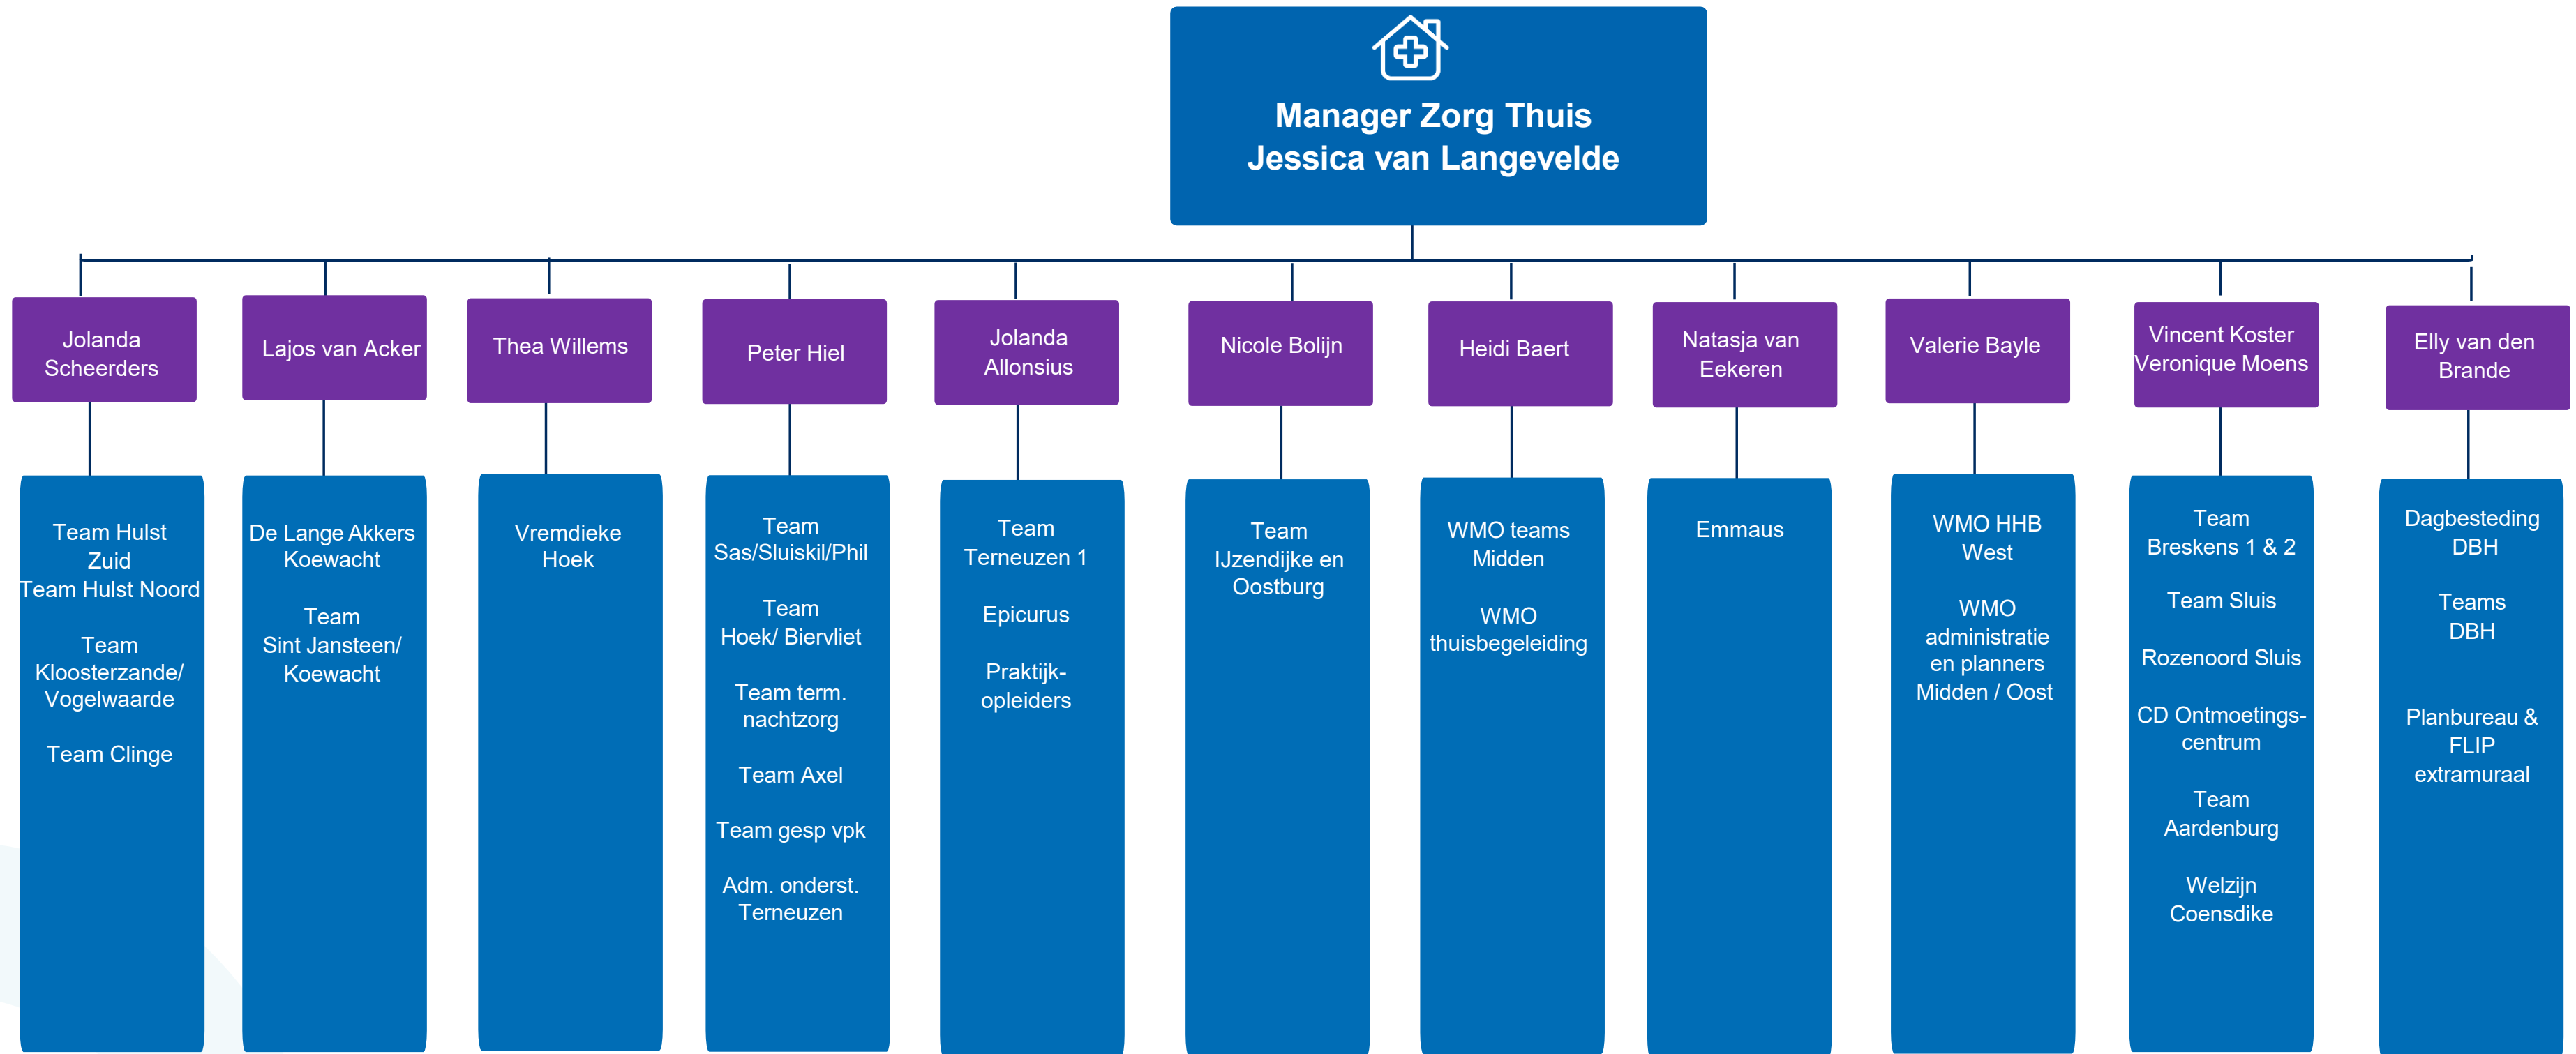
Manager Zorg Thuis
Jessica van Langevelde

Jolanda Scheerders

Team Hulst Zuid
Team Hulst Noord

Team Kloosterzande/ Vogelwaarde

Team Clinge

Lajos van Acker

De Lange Akkers Koewacht

Team Sint Jansteen/ Koewacht

Thea Willems

Vremdieke Hoek

Peter Hiel

Team Sas/Sluiskil/Phil

Team Hoek/ Biervliet

Team term. nachtzorg

Team Axel

Team gesp vpk

Adm. onderst. Terneuzen

Jolanda Allonsius

Team Terneuzen 1

Epicurus

Praktijk-opleiders

Nicole Bolijn

Team IJzendijke en Oostburg

Heidi Baert

WMO teams Midden

WMO thuisbegeleiding

Natasja van Eekeren

Emmaus

Valerie Bayle

WMO HHB West

WMO administratie en planners Midden / Oost

Vincent Koster
Veronique Moens

Team Breskens 1 & 2

Team Sluis

Rozenoord Sluis

CD Ontmoetings-centrum

Team Aardenburg

Welzijn Coensdike

Elly van den Brande

Dagbesteding DBH

Teams DBH

Planbureau & FLIP extramuraal